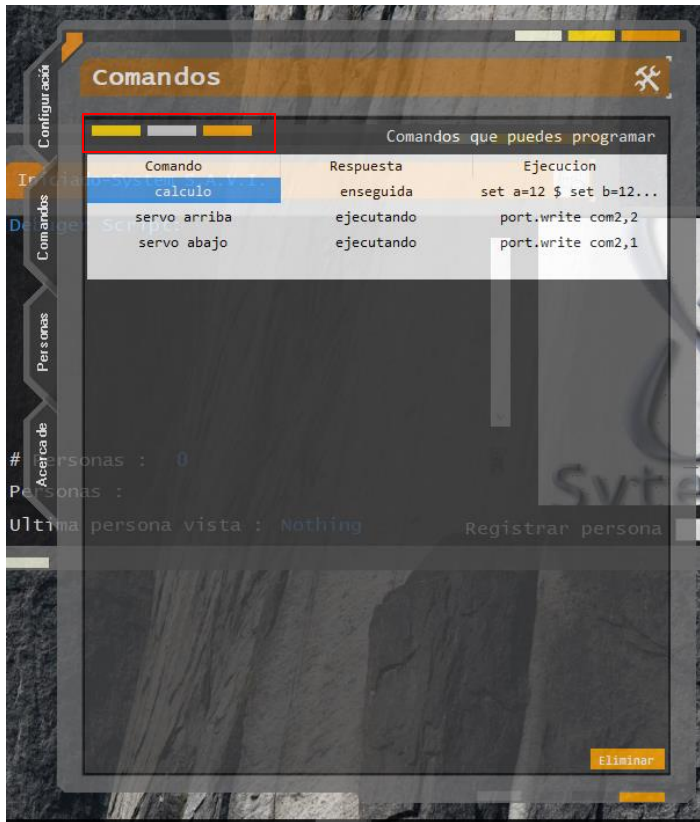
Comandos

Configuración
Comandos
Personas
Acerca de

Comandos que puedes programar

| Comando | Respuesta | Ejecucion |
|---|---|---|
| calculo | enseguida | set a=12 $ set b=12... |
| servo arriba | ejecutando | port.write com2,2 |
| servo abajo | ejecutando | port.write com2,1 |

Iniciando System A.V.I.
Debugger Script.

# Personas : 0
Personas :
Ultima persona vista : Nothing
Registrar persona

Syte

Eliminar